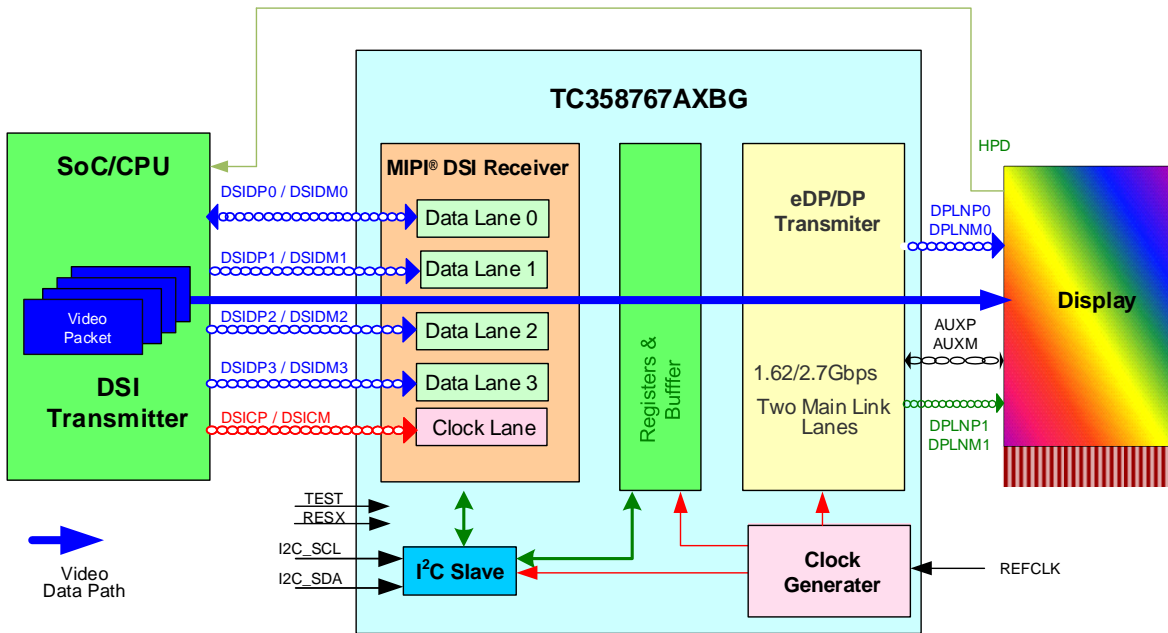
TC358767AXBG

SoC/CPU

HPD

MIPI® DSI Receiver

eDP/DP Transmiter

DSIDP0 / DSIDM0

Data Lane 0

DPLNP0
DPLNM0

DSIDP1 / DSIDM1

Data Lane 1

Video Packet

Display

DSIDP2 / DSIDM2

Data Lane 2

Registers & Buffer

AUXP
AUXM

DSI Transmitter

DSIDP3 / DSIDM3

Data Lane 3

1.62/2.7Gbps

Two Main Link Lanes

DSICP / DSICM

Clock Lane

DPLNP1
DPLNM1

TEST
RESX

I2C_SCL

I2C_SDA

$I^2C$ Slave

Clock Generator

REFCLK

Video Data Path